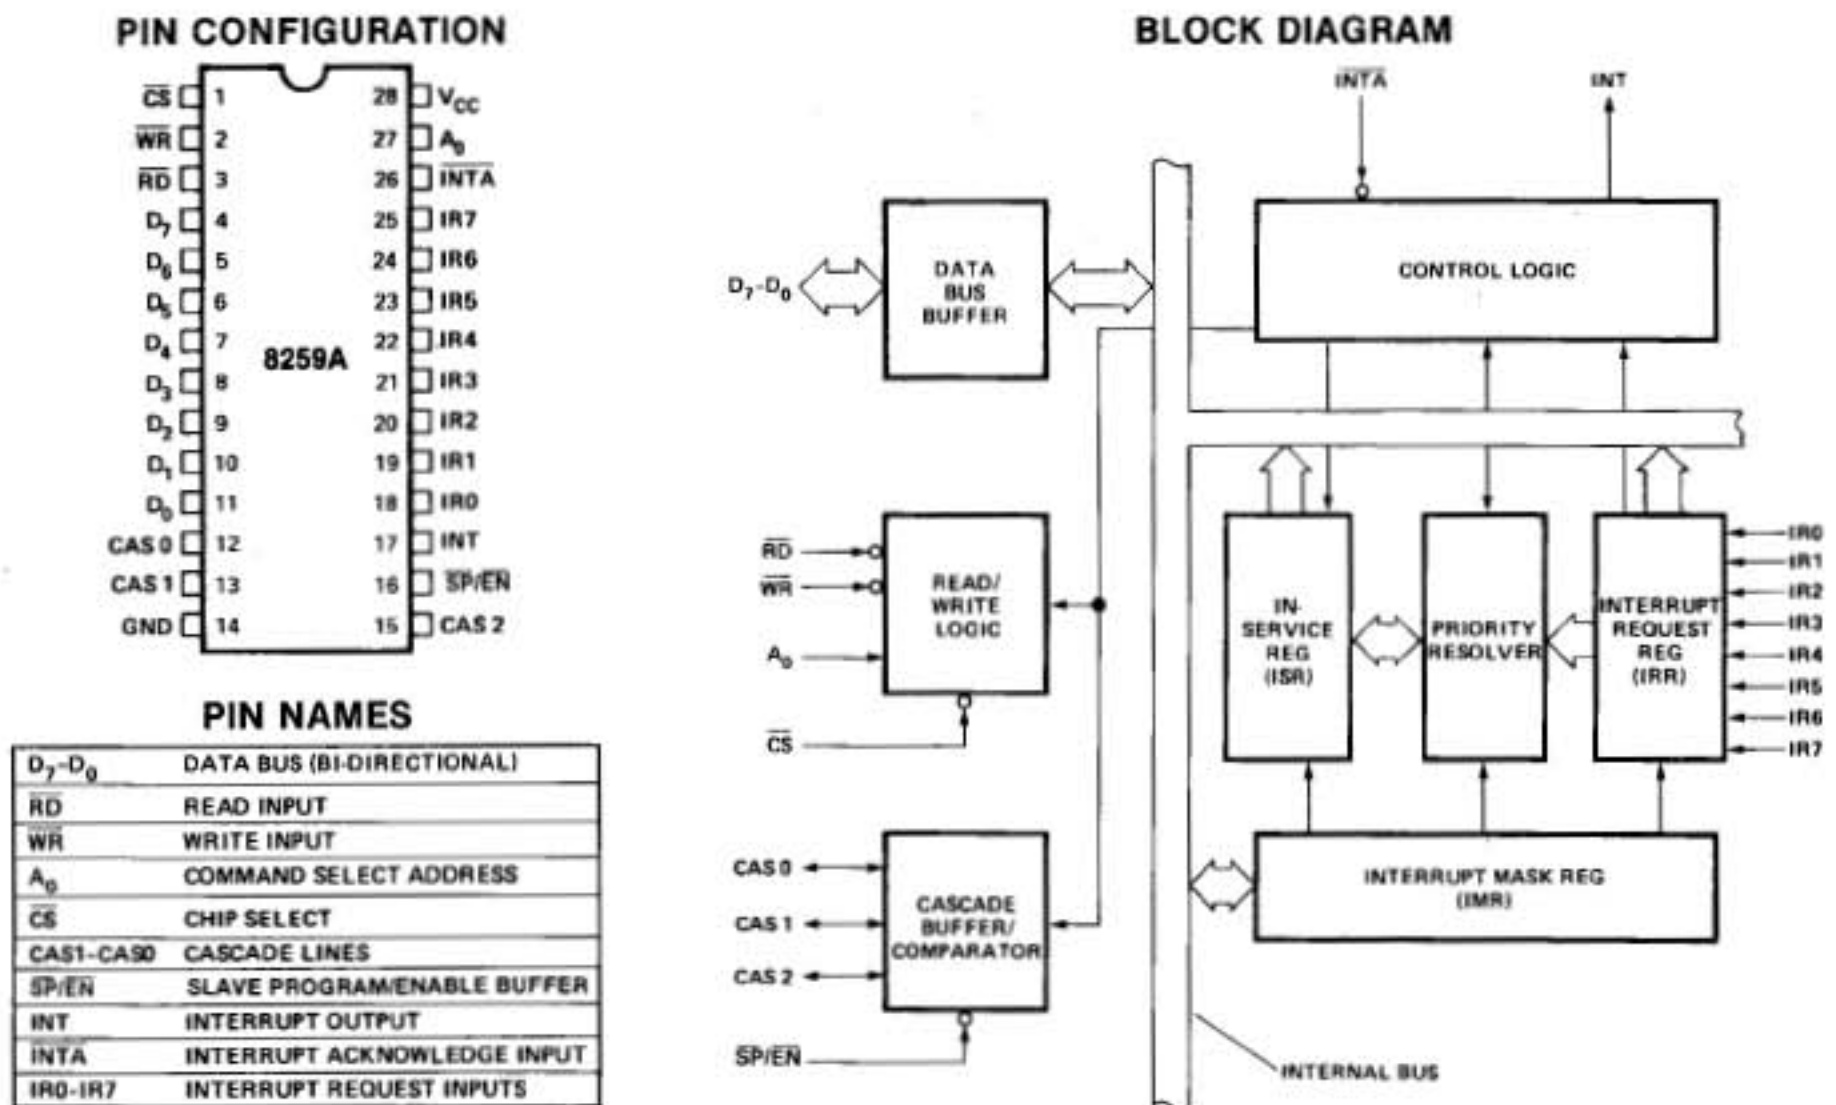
PIN CONFIGURATION

$\overline{CS}$ 1
$\overline{WR}$ 2
$\overline{RD}$ 3
$D_7$ 4
$D_6$ 5
$D_5$ 6
$D_4$ 7
$D_3$ 8
$D_2$ 9
$D_1$ 10
$D_0$ 11
CAS 0 12
CAS 1 13
GND 14

8259A

28 $V_{CC}$
27 $A_0$
26 $\overline{INTA}$
25 IR7
24 IR6
23 IR5
22 IR4
21 IR3
20 IR2
19 IR1
18 IR0
17 INT
16 $\overline{SP}/\overline{EN}$
15 CAS 2

PIN NAMES

| | |
|---|---|
| $D_7$-$D_0$ | DATA BUS (BI-DIRECTIONAL) |
| $\overline{RD}$ | READ INPUT |
| $\overline{WR}$ | WRITE INPUT |
| $A_0$ | COMMAND SELECT ADDRESS |
| $\overline{CS}$ | CHIP SELECT |
| CAS1-CAS0 | CASCADE LINES |
| $\overline{SP}/\overline{EN}$ | SLAVE PROGRAM/ENABLE BUFFER |
| INT | INTERRUPT OUTPUT |
| $\overline{INTA}$ | INTERRUPT ACKNOWLEDGE INPUT |
| IR0-IR7 | INTERRUPT REQUEST INPUTS |

BLOCK DIAGRAM

$\overline{INTA}$
INT

$D_7$-$D_0$
DATA BUS BUFFER
CONTROL LOGIC

$\overline{RD}$
$\overline{WR}$
$A_0$
$\overline{CS}$
READ/ WRITE LOGIC

IN-SERVICE REG (ISR)
PRIORITY RESOLVER
INTERRUPT REQUEST REG (IRR)

IR0
IR1
IR2
IR3
IR4
IR5
IR6
IR7

CAS 0
CAS 1
CAS 2
$\overline{SP}/\overline{EN}$
CASCADE BUFFER/ COMPARATOR

INTERRUPT MASK REG (IMR)

INTERNAL BUS